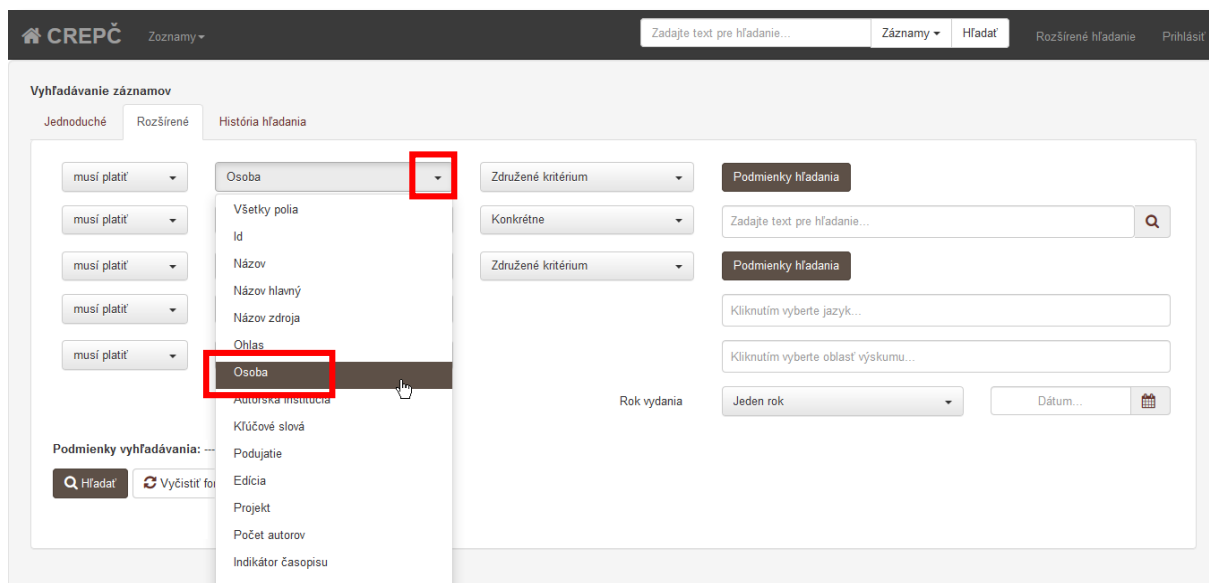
CREPČ Zoznamy

Zadajte text pre hľadanie... Záznamy Hľadať Rozšírené hľadanie Prihlásiť

Vyhľadávanie záznamov

Jednoduché Rozšírené História hľadania

musí platiť Osoba Združené kritérium Podmienky hľadania

musí platiť Konkrétne Zadajte text pre hľadanie...

musí platiť Združené kritérium Podmienky hľadania

musí platiť Kliknutím vyberte jazyk...

musí platiť Kliknutím vyberte oblasť výskumu...

Rok vydania Jeden rok Dátum...

Všetky polia
Id
Názov
Názov hlavný
Názov zdroja
Ohlas
Osoba
Autorská inštitúcia
Kľúčové slová
Podujatie
Edícia
Projekt
Počet autorov
Indikátor časopisu

Podmienky vyhľadávania: ---

Hľadať Vyčistiť fo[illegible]